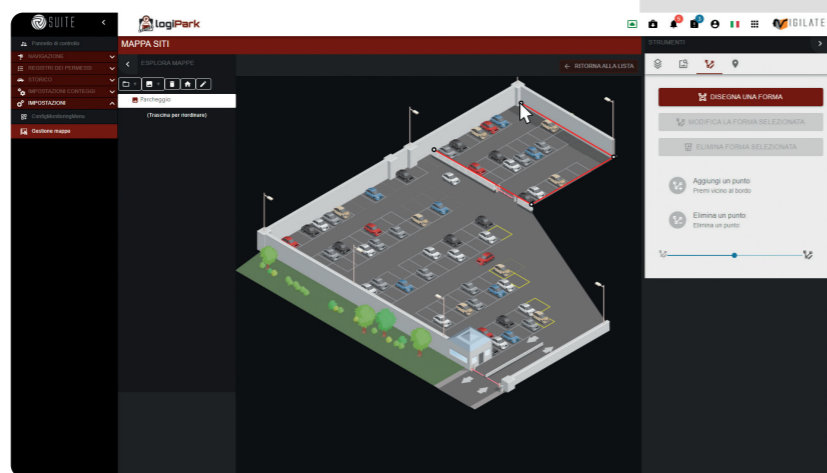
SUITE

logiPark

VIGILATE

Pannello di controllo
NAVIGAZIONE
REGISTRO DEI PERMESSI
STORICO
IMPOSTAZIONI CONTEGGI
IMPOSTAZIONI
ConfigMonitoringMenu
Gestione mappe

MAPPA SITI

ESPLORA MAPPE

RITORNA ALLA LISTA

Parcheggio

(Trascina per riordinare)

STRUMENTI

DISEGNA UNA FORMA

MODIFICA LA FORMA SELEZIONATA

ELIMINA FORMA SELEZIONATA

Aggiungi un punto
Premi vicino al bordo

Elimina un punto
Elimina un punto